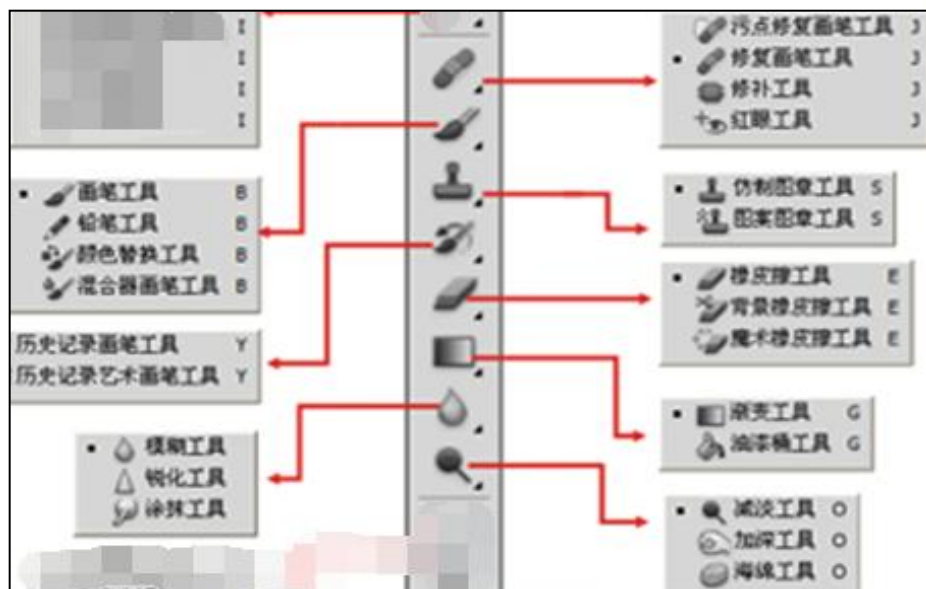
I
I
I
I

污点修复画笔工具 J
• 修复画笔工具 J
修补工具 J
红眼工具 J

• 画笔工具 B
铅笔工具 B
颜色替换工具 B
混合器画笔工具 B

• 仿制图章工具 S
图案图章工具 S

• 橡皮擦工具 E
背景橡皮擦工具 E
魔术橡皮擦工具 E

历史记录画笔工具 Y
历史记录艺术画笔工具 Y

• 渐变工具 G
油漆桶工具 G

• 模糊工具
锐化工具
涂抹工具

• 减淡工具 O
加深工具 O
海绵工具 O